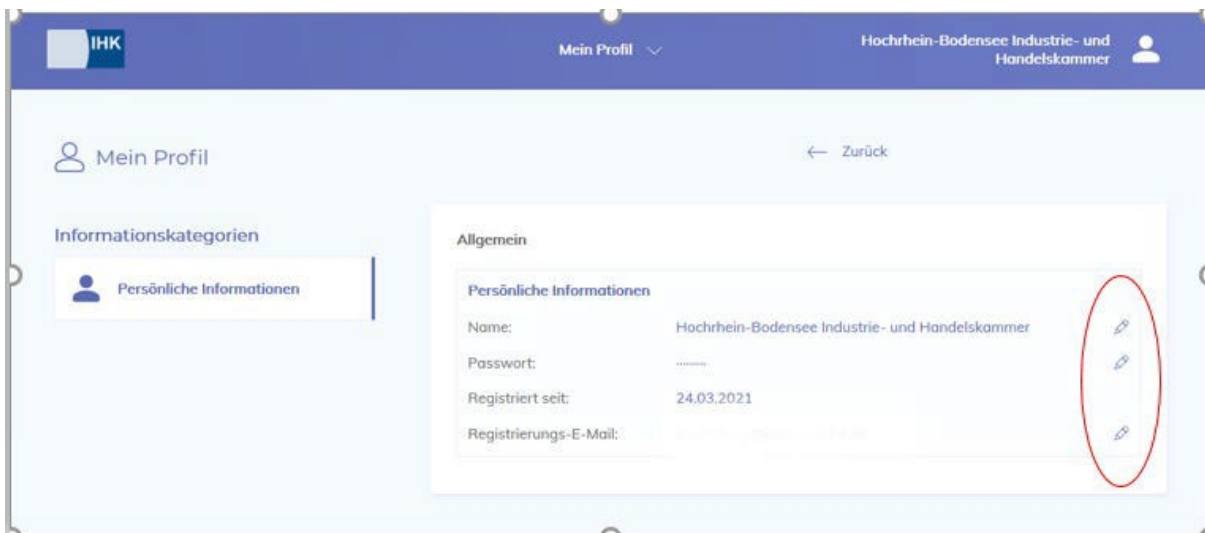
IHK

Mein Profil

Hochrhein-Bodensee Industrie- und Handelskammer

Mein Profil

← Zurück

Informationskategorien

Persönliche Informationen

Allgemein

Persönliche Informationen

Name: Hochrhein-Bodensee Industrie- und Handelskammer

Passwort: ·······

Registriert seit: 24.03.2021

Registrierungs-E-Mail: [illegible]